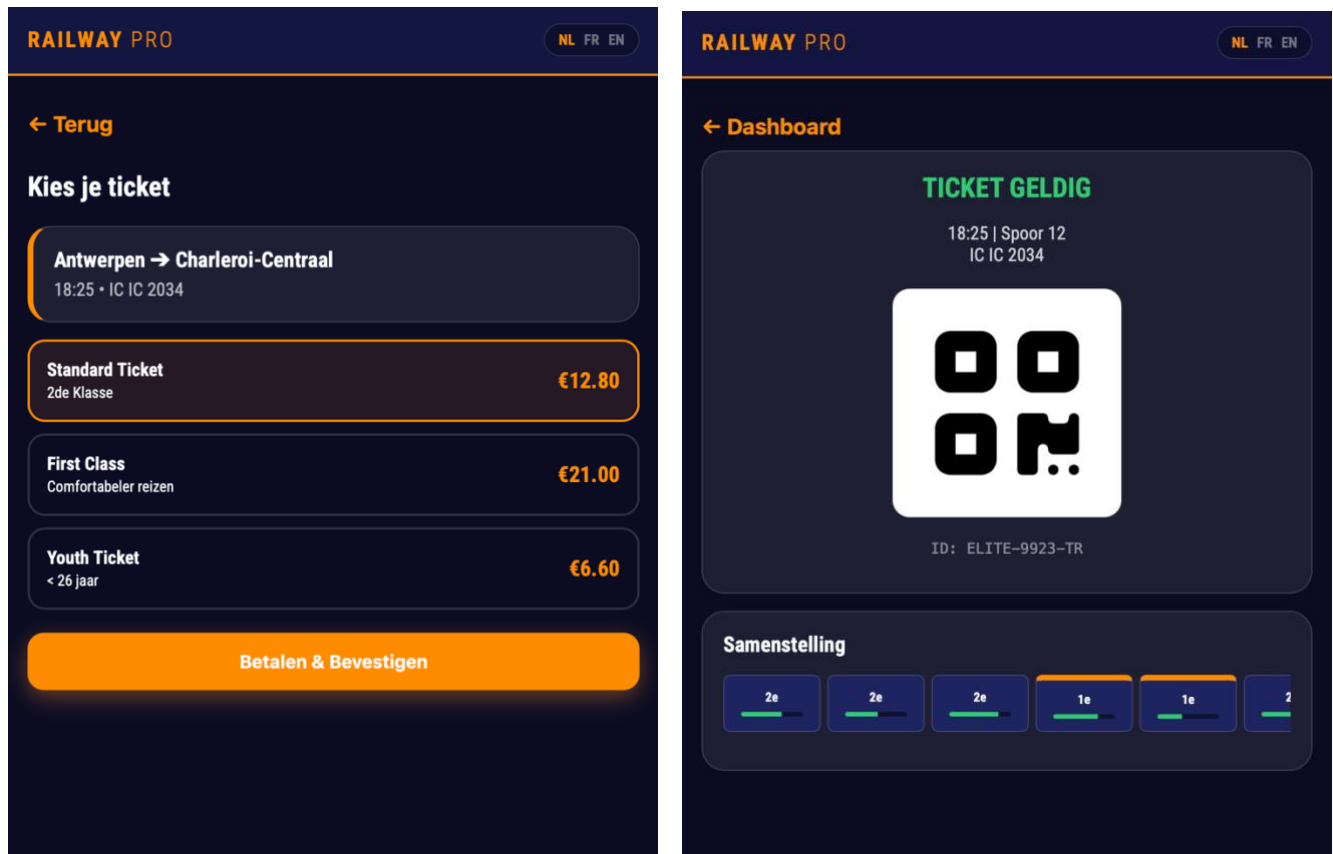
RAILWAY PRO

NL FR EN

← Terug

Kies je ticket

Antwerpen → Charleroi-Centraal
18:25 • IC IC 2034

Standard Ticket
2de Klasse
€12.80

First Class
Comfortabeler reizen
€21.00

Youth Ticket
< 26 jaar
€6.60

Betalen & Bevestigen

RAILWAY PRO

NL FR EN

← Dashboard

TICKET GELDIG

18:25 | Spoor 12
IC IC 2034

ID: ELITE-9923-TR

Samenstelling

2e 2e 2e 1e 1e 2